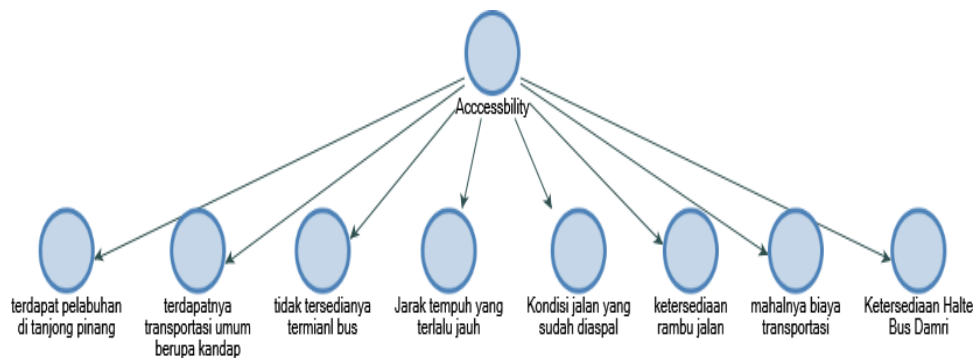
Acccessbility

terdapat pelabuhan di tanjong pinang

terdapatnya transportasi umum berupa kandap

tidak tersedianya termianl bus

Jarak tempuh yang terlalu jauh

Kondisi jalan yang sudah diaspal

ketersediaan rambu jalan

mahalnya biaya transportasi

Ketersediaan Halte Bus Damri